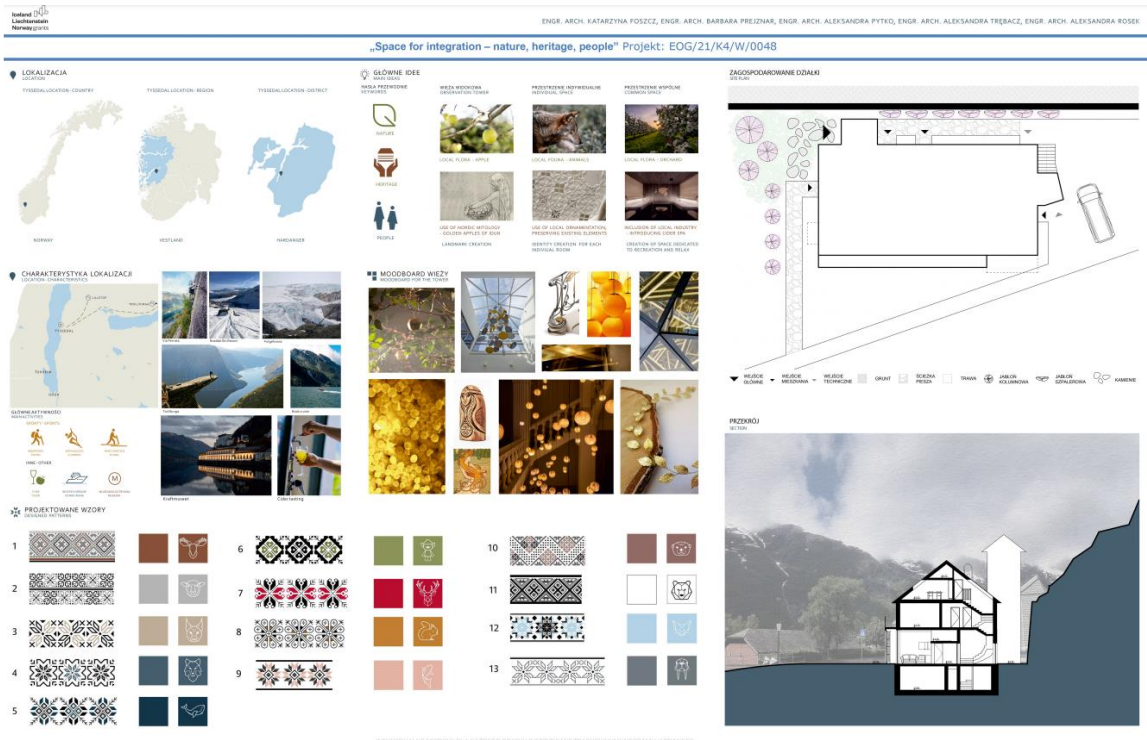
Iceland Liechtenstein Norway grants

ENGR. ARCH. KATARZYNA FOSZCZ, ENGR. ARCH. BARBARA PREJZNAR, ENGR. ARCH. ALEKSANDRA PYTKO, ENGR. ARCH. ALEKSANDRA TRĘBACZ, ENGR. ARCH. ALEKSANDRA ROSEK

„Space for integration – nature, heritage, people" Projekt: EOG/21/K4/W/0048

LOKALIZACJA
LOCATION

TYSSEDAL LOCATION - COUNTRY
TYSSEDAL LOCATION - REGION
TYSSEDAL LOCATION - DISTRICT

NORWAY
VESTLAND
HARDANGER

GŁÓWNE IDEE
MAIN IDEAS

HASŁA PRZEWODNIE
KEYWORDS

NATURE
HERITAGE
PEOPLE

WIEŻA WIDOKOWA
OBSERVATION TOWER

PRZESTRZENIE INDYWIDUALNE
INDIVIDUAL SPACE

PRZESTRZENIE WSPÓLNE
COMMON SPACE

LOCAL FLORA - APPLE
LOCAL FAUNA - ANIMALS
LOCAL FLORA - ORCHARD

USE OF NORDIC MITOLOGY - GOLDEN APPLES OF IDUN
USE OF LOCAL ORNAMENTATION, PRESERVING EXISTING ELEMENTS
INCLUSION OF LOCAL INDUSTRY - INTRODUCING CIDER SPA

LANDMARK CREATION
IDENTITY CREATION FOR EACH INDIVIDUAL ROOM
CREATION OF SPACE DEDICATED TO RECREATION AND RELAX

ZAGOSPODAROWANIE DZIAŁKI
SITE PLAN

WEJŚCIE GŁÓWNE
WEJŚCIE MIESZKANIA
WEJŚCIE TECHNICZNE
GRUNT
ŚCIEŻKA PIESZA
TRAWA
JABŁOŃ KOLUMNOWA
JABŁOŃ SZPALEROWA
KAMIENIE

CHARAKTERYSTYKA LOKALIZACJI
LOCATION - CHARACTERISTICS

TYSSEDAL

Trolltunga
Kraftmuseet
Cider tasting

GŁÓWNE ATRAKCJE
MAIN ATTRACTIONS

SPORTY - SPORTS
INNE - OTHER

MOODBOARD WIEŻY
MOODBOARD FOR THE TOWER

PRZEKRÓJ
SECTION

PROJEKTOWANE WZORY
DESIGNED PATTERNS

1
2
3
4
5
6
7
8
9
10
11
12
13